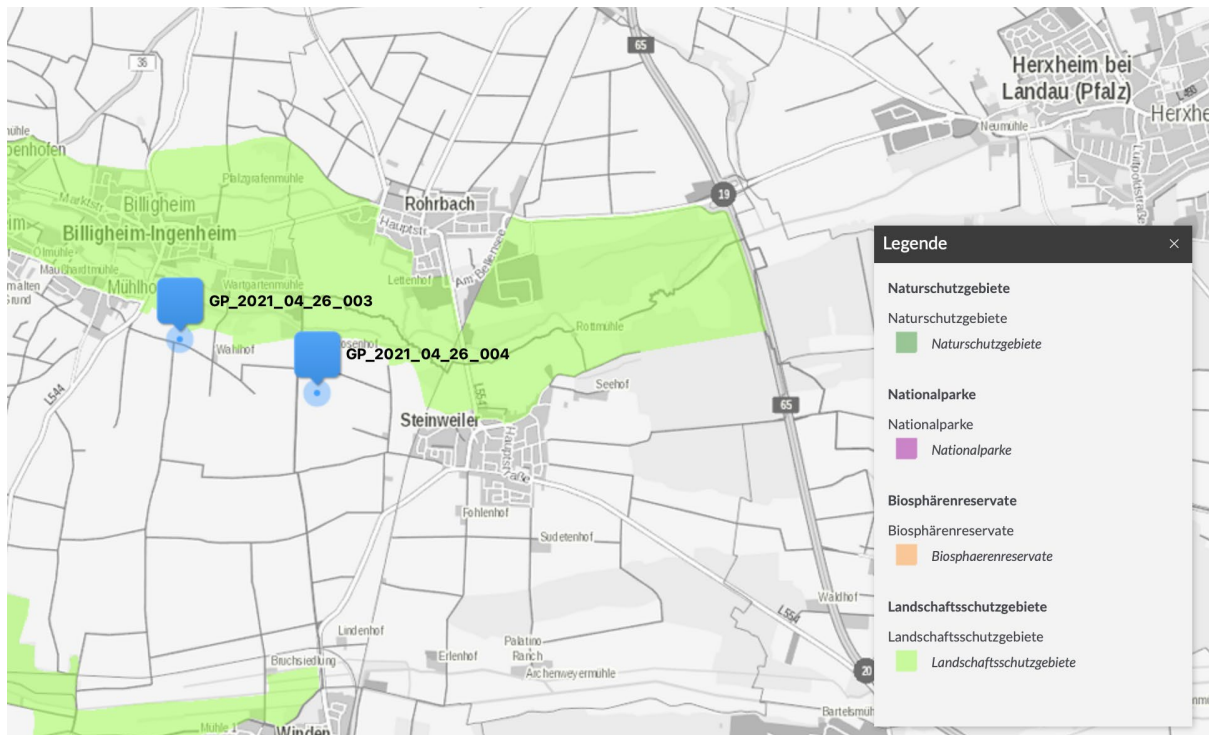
36
65
Herxheim bei Landau (Pfalz)
Herxhe
Neumühle
mühle
genhofen
Pfalzgrafenmühle
Billigheim
Billigheim-Ingenheim
Rohrbach
Hauptstr.
Am Bellerweg
19
Olmühle
Maulbachtmühle
Mühlho
Wartgartenmühle
Lettenhof
Rottmühle
GP_2021_04_26_003
GP_2021_04_26_004
Wahlhof
Rosenhof
L544
L554
Seehof
65
Steinweiler
Hauptstraße
Fohlenhof
Sudetenhof
Waldhof
L554
Lindenhof
Bruchsiedlung
Erlenhof
Palatino-Ranch
Archenweyermühle
Mühle 1
Winden
20
Bartelsmühle

Legende
×
Naturschutzgebiete
Naturschutzgebiete
Naturschutzgebiete
Nationalparke
Nationalparke
Nationalparke
Biosphärenreservate
Biosphärenreservate
Biosphaerenreservate
Landschaftsschutzgebiete
Landschaftsschutzgebiete
Landschaftsschutzgebiete